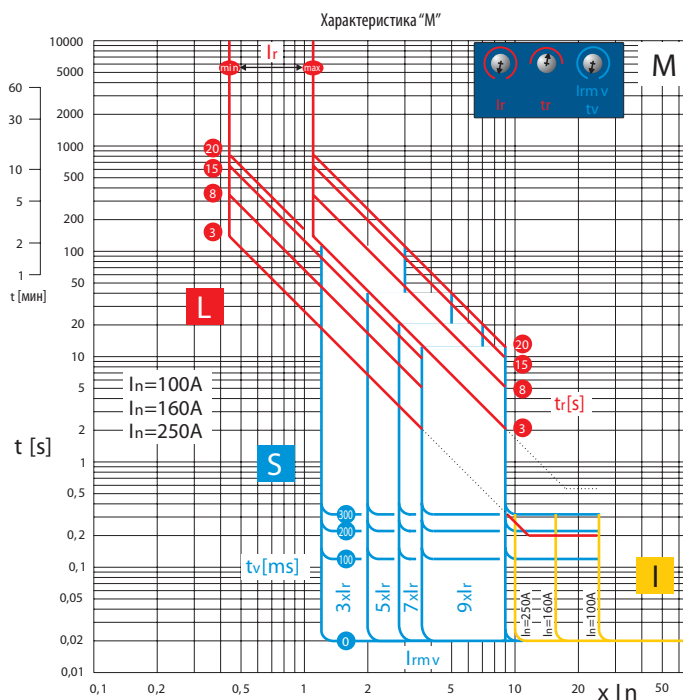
Характеристика "M"

10000
5000
2000
1000
500
200
100
50
20
10
5
2
1
0,5
0,2
0,1
0,05
0,02
0,01

60
30
10
5
2
1
t [мин]

t [s]

Ir
min
max

Ir
tr
Irm v
tv

M

20
15
8
3

L

In=100A
In=160A
In=250A

S

20
15
8
3
tr[s]

300
200
100
tv[ms]
0

3xIr
5xIr
7xIr
9xIr

In=250A
In=160A
In=100A

Irm v

I

0,1
0,2
0,5
1
2
5
10
20
50
x In